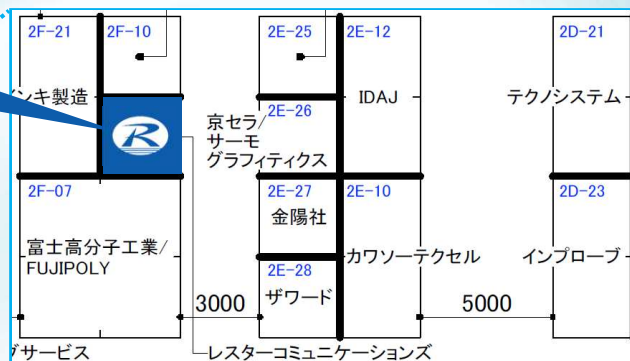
2F-21
2F-10
ンキ製造
2F-07
富士高分子工業/
FUJIPOLY
ブサービス
2E-25
2E-12
IDAJ
2E-26
京セラ/
サーモ
グラフィティクス
2E-27
金陽社
2E-10
2E-28
ザワード
カワソーテクセル
3000
5000
2D-21
テクノシステム
2D-23
インプローブ
レスターコミュニケーションズ